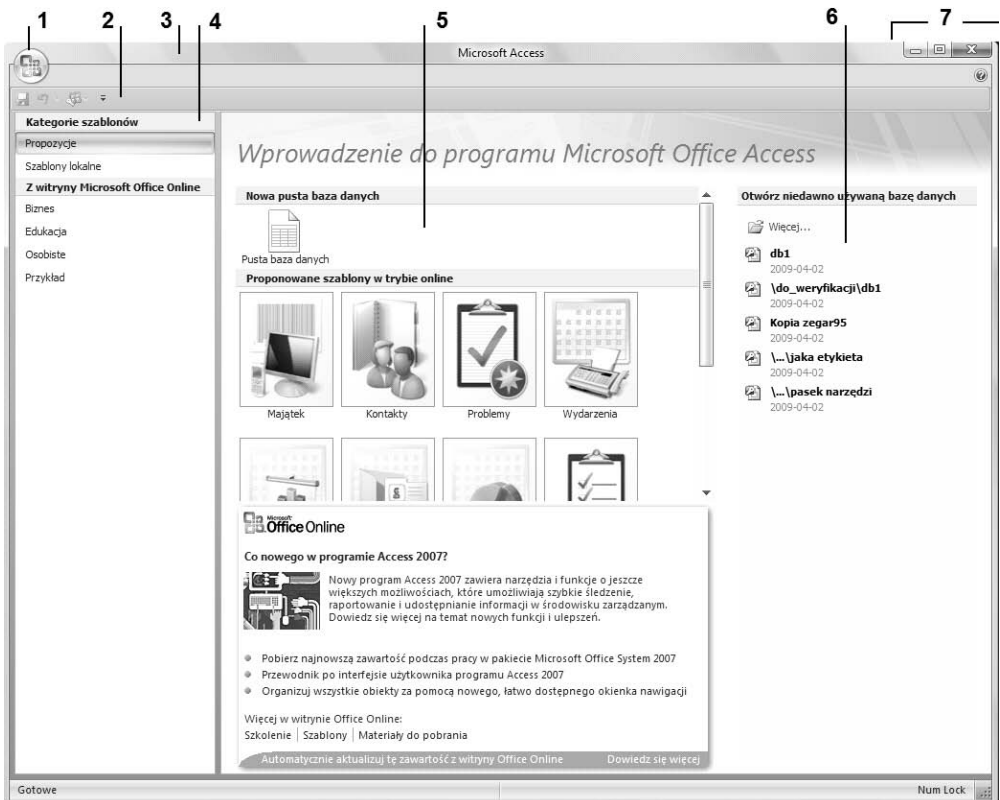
1 2 3 4 5 6 7

Microsoft Access

Kategorie szablonów
Propozycje
Szablony lokalne
Z witryny Microsoft Office Online
Biznes
Edukacja
Osobiste
Przykład

Wprowadzenie do programu Microsoft Office Access

Nowa pusta baza danych
Pusta baza danych

Proponowane szablony w trybie online
Majątek
Kontakty
Problemy
Wydarzenia

Microsoft Office Online

Co nowego w programie Access 2007?

Nowy program Access 2007 zawiera narzędzia i funkcje o jeszcze większych możliwościach, które umożliwiają szybkie śledzenie, raportowanie i udostępnianie informacji w środowisku zarządzanym. Dowiedz się więcej na temat nowych funkcji i ulepszeń.

- Pobierz najnowszą zawartość podczas pracy w pakiecie Microsoft Office System 2007
- Przewodnik po interfejsie użytkownika programu Access 2007
- Organizuj wszystkie obiekty za pomocą nowego, łatwo dostępnego okienka nawigacji

Więcej w witrynie Office Online:
Szkolenie | Szablony | Materiały do pobrania

Automatycznie aktualizuj tę zawartość z witryny Office Online
Dowiedz się więcej

Otwórz niedawno używaną bazę danych
Więcej...
db1
2009-04-02
\do_weryfikacji\db1
2009-04-02
Kopia zegar95
2009-04-02
\...\jaka etykieta
2009-04-02
\...\pasek narzędzi
2009-04-02

Gotowe
Num Lock